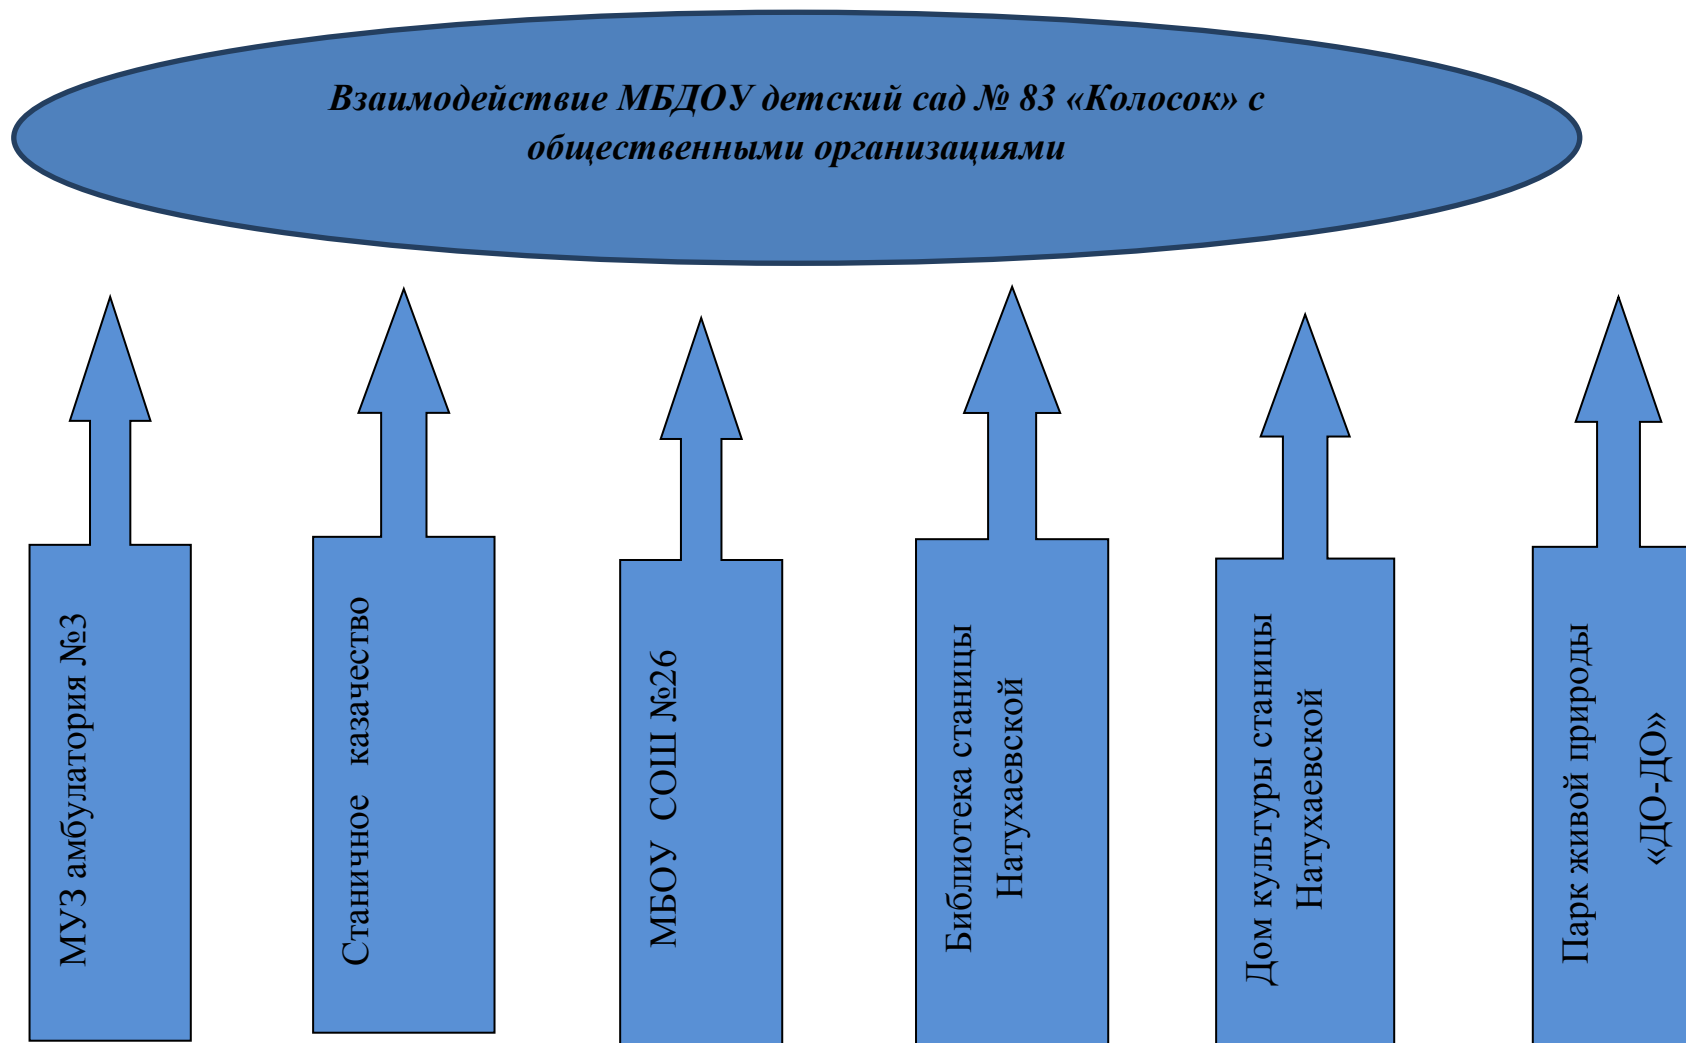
Взаимодействие МБДОУ детский сад № 83 «Колосок» с общественными организациями

МУЗ амбулатория №3

Станичное казачество

МБОУ СОШ №26

Библиотека станицы Натухаевской

Дом культуры станицы Натухаевской

Парк живой природы «ДО-ДО»